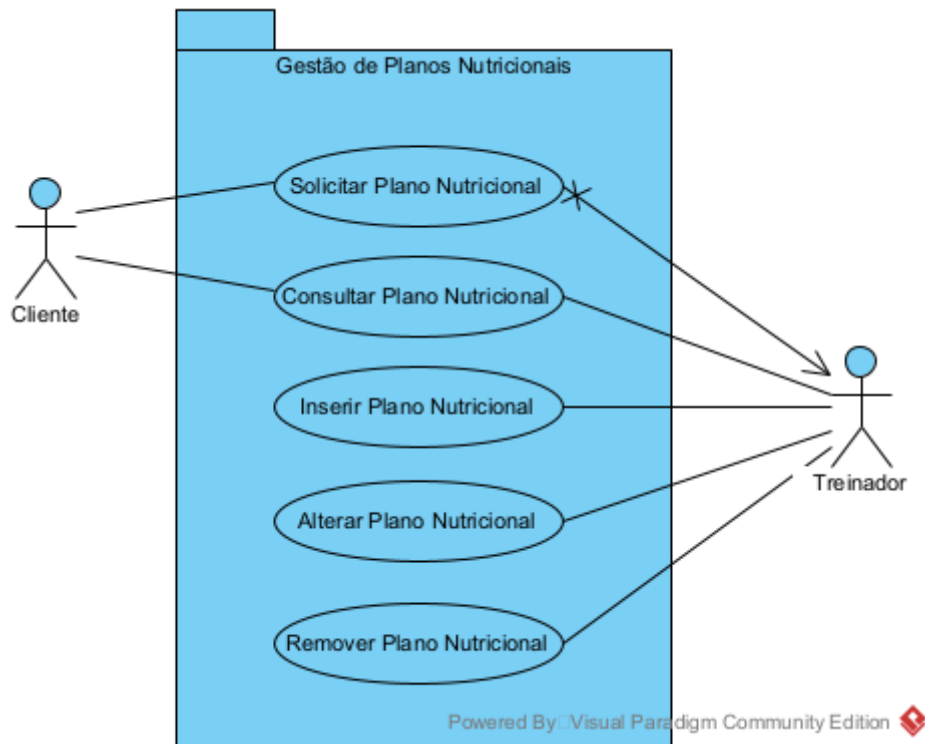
Gestão de Planos Nutricionais

Cliente

Solicitar Plano Nutricional

Consultar Plano Nutricional

Inserir Plano Nutricional

Alterar Plano Nutricional

Remover Plano Nutricional

Treinador

Powered By□Visual Paradigm Community Edition